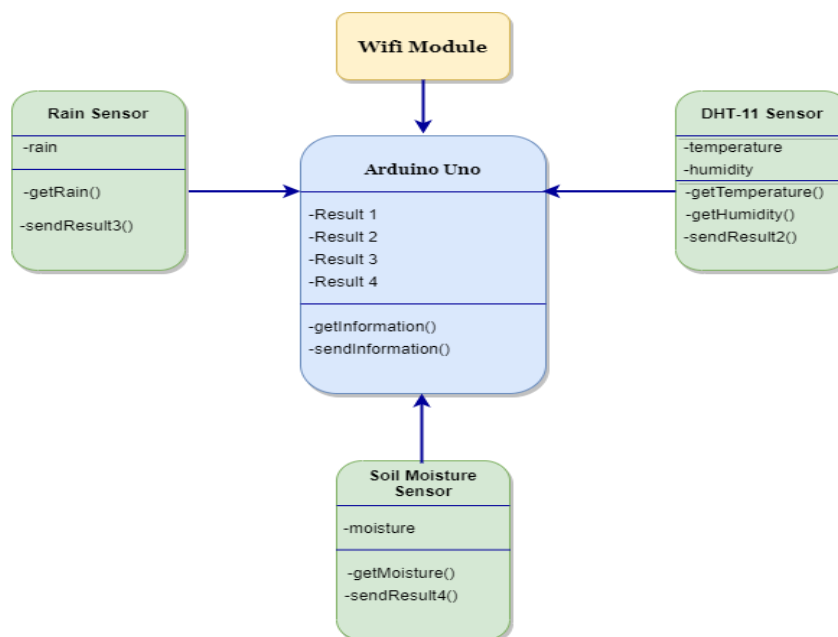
Wifi Module

Rain Sensor

-rain

-getRain()

-sendResult3()

Arduino Uno

-Result 1
-Result 2
-Result 3
-Result 4

-getInformation()
-sendInformation()

DHT-11 Sensor

-temperature
-humidity

-getTemperature()
-getHumidity()
-sendResult2()

Soil Moisture Sensor

-moisture

-getMoisture()
-sendResult4()